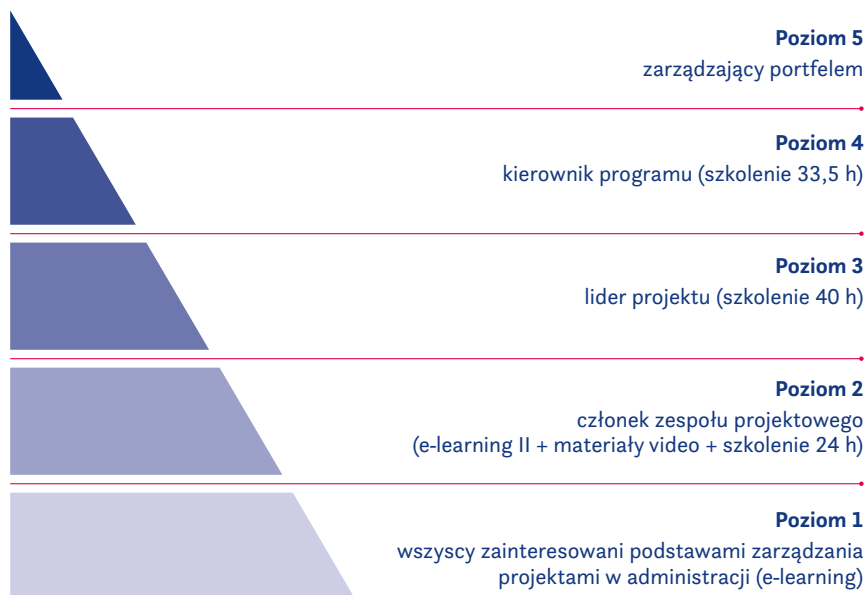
**Poziom 5**
zarządzający portfelem

**Poziom 4**
kierownik programu (szkolenie 33,5 h)

**Poziom 3**
lider projektu (szkolenie 40 h)

**Poziom 2**
członek zespołu projektowego (e-learning II + materiały video + szkolenie 24 h)

**Poziom 1**
wszyscy zainteresowani podstawami zarządzania projektami w administracji (e-learning)